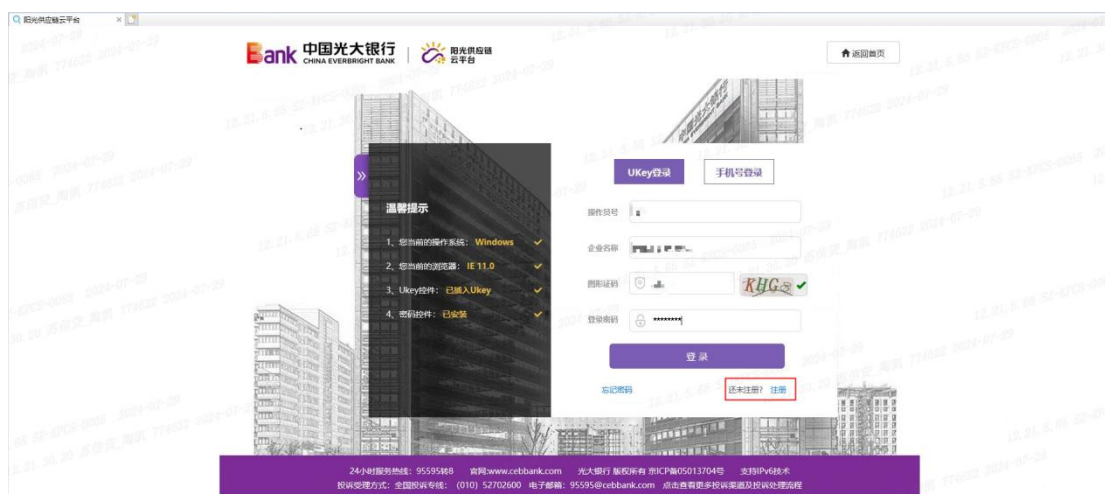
阳光供应链云平台

Bank 中国光大银行 CHINA EVERBRIGHT BANK | 阳光供应链 云平台

返回首页

温馨提示

1、您当前的操作系统：Windows

2、您当前的浏览器：IE 11.0

3、Ukey控件：已插入Ukey

4、密码控件：已安装

UKey登录

手机号登录

操作员号

企业名称

图形验证码

KHG

登录密码 ********

登 录

忘记密码

还未注册？ 注册

24小时服务热线：95595转8 官网:www.cebbank.com 光大银行 版权所有 京ICP备05013704号 支持IPv6技术

投诉受理方式：全国投诉专线：(010) 52702600 电子邮箱：95595@cebbank.com 点击查看更多投诉渠道及投诉处理流程